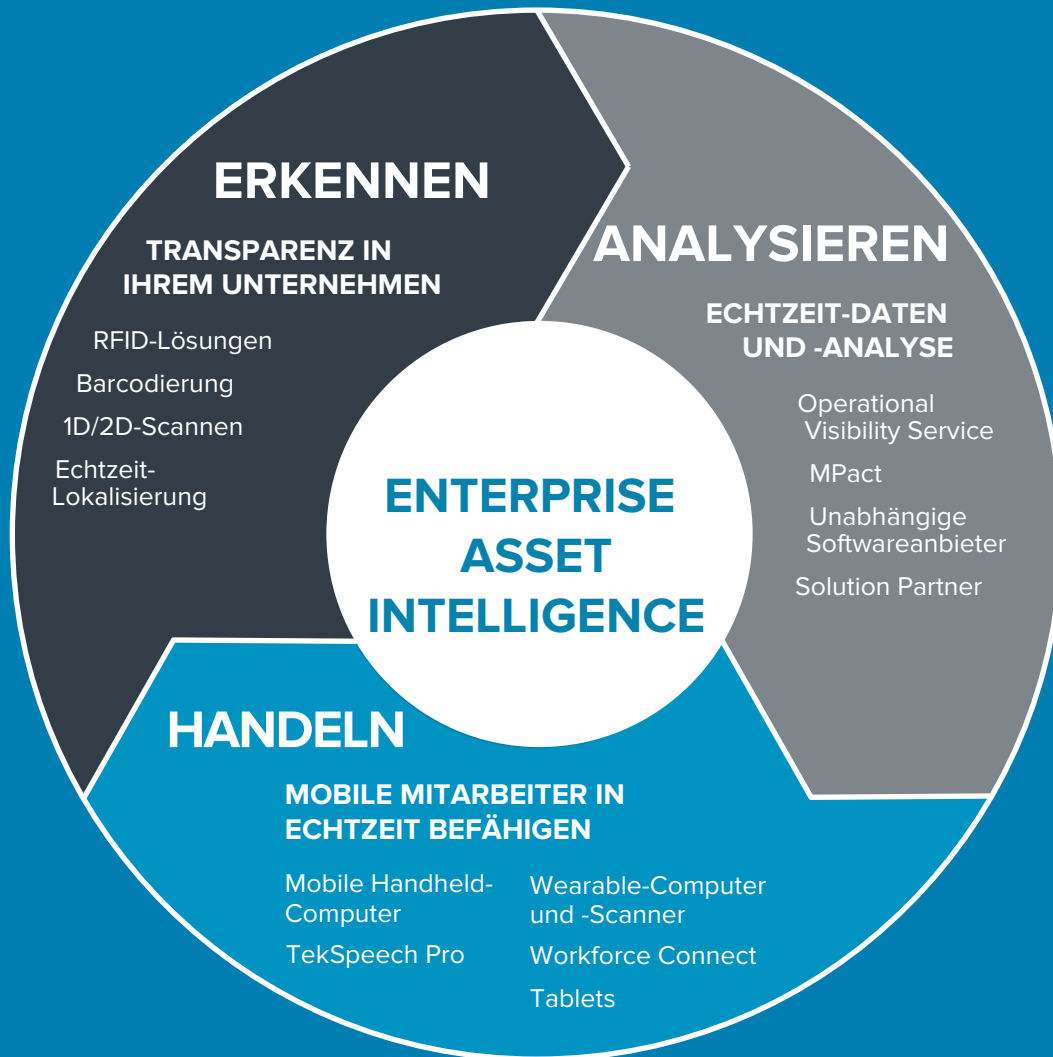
ERKENNEN

TRANSPARENZ IN IHREM UNTERNEHMEN

RFID-Lösungen

Barcodierung

1D/2D-Scannen

Echtzeit-Lokalisierung

ANALYSIEREN

ECHTZEIT-DATEN UND -ANALYSE

Operational Visibility Service

MPact

Unabhängige Softwareanbieter

Solution Partner

ENTERPRISE ASSET INTELLIGENCE

HANDELN

MOBILE MITARBEITER IN ECHTZEIT BEFÄHIGEN

Mobile Handheld-Computer

TekSpeech Pro

Wearable-Computer und -Scanner

Workforce Connect

Tablets